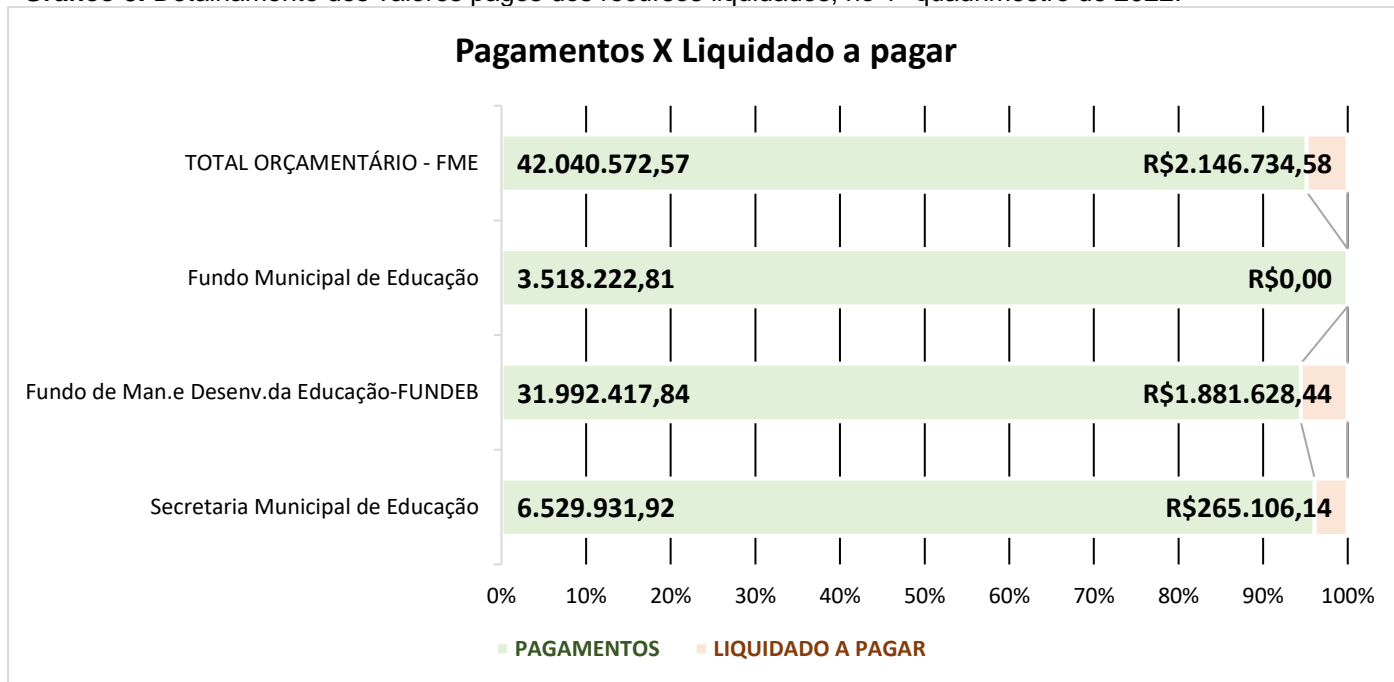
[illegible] Detalhamento dos valores pagos dos recursos liquidados, no 1º quadrimestre de 2022.

Pagamentos X Liquidado a pagar

TOTAL ORÇAMENTÁRIO - FME 42.040.572,57 R$2.146.734,58

Fundo Municipal de Educação 3.518.222,81 R$0,00

Fundo de Man.e Desenv.da Educação-FUNDEB 31.992.417,84 R$1.881.628,44

Secretaria Municipal de Educação 6.529.931,92 R$265.106,14

0% 10% 20% 30% 40% 50% 60% 70% 80% 90% 100%

PAGAMENTOS LIQUIDADO A PAGAR